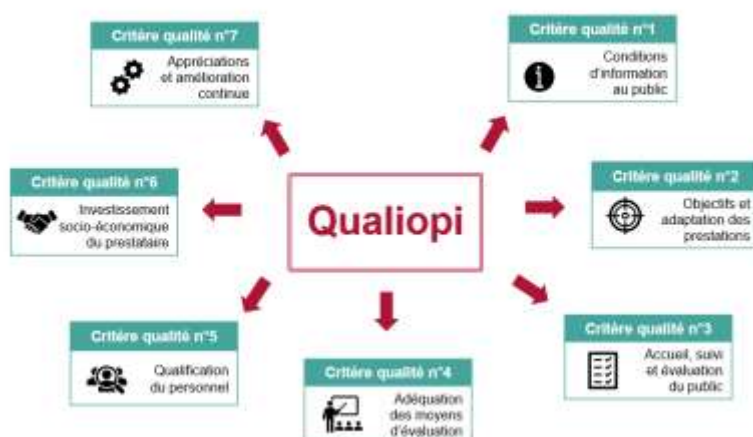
Critère qualité n°7
Appréciations et amélioration continue

Critère qualité n°1
Conditions d'information au public

Critère qualité n°6
Investissement socio-économique du prestataire

Qualiopi

Critère qualité n°2
Objectifs et adaptation des prestations

Critère qualité n°5
Qualification du personnel

Critère qualité n°4
Adéquation des moyens d'évaluation

Critère qualité n°3
Accueil, suivi et évaluation du public